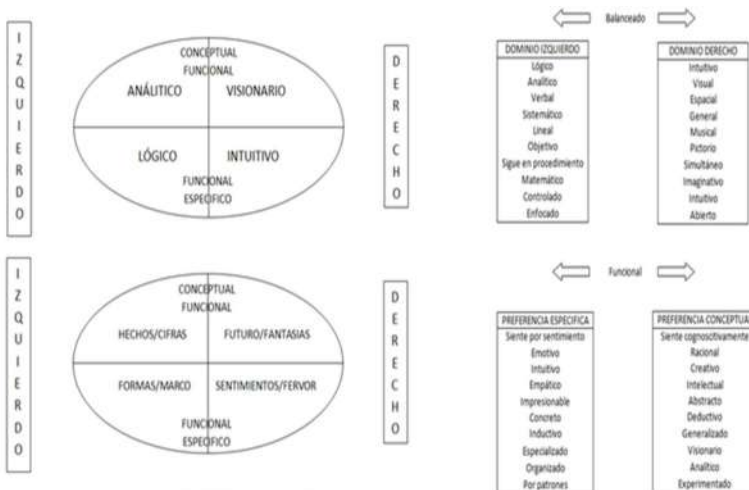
IZQUIERDO

CONCEPTUAL
FUNCIONAL
ANALÍTICO
VISIONARIO
LÓGICO
INTUITIVO
FUNCIONAL
ESPECÍFICO

DERECHO

Balanceado

| DOMINIO IZQUIERDO |
|---|
| Lógico |
| Analítico |
| Verbal |
| Sistemático |
| Lineal |
| Objetivo |
| Sigue en procedimiento |
| Matemático |
| Controlado |
| Enfocado |

| DOMINIO DERECHO |
|---|
| Intuitivo |
| Visual |
| Espacial |
| General |
| Musical |
| Pictorio |
| Simultáneo |
| Imaginativo |
| Intuitivo |
| Abierto |

IZQUIERDO

CONCEPTUAL
FUNCIONAL
HECHOS/CIFRAS
FUTURO/FANTASIAS
FORMAS/MARCO
SENTIMIENTOS/FERVOR
FUNCIONAL
ESPECÍFICO

DERECHO

Funcional

| PREFERENCIA ESPECIFICA |
|---|
| Siente por sentimiento |
| Emotivo |
| Intuitivo |
| Empático |
| Impresionable |
| Concreto |
| Inductivo |
| Especializado |
| Organizado |
| Por patrones |

| PREFERENCIA CONCEPTUAL |
|---|
| Siente cognoscitivamente |
| Racional |
| Creativo |
| Intelectual |
| Abstracto |
| Deductivo |
| Generalizado |
| Visionario |
| Analítico |
| Experimentado |